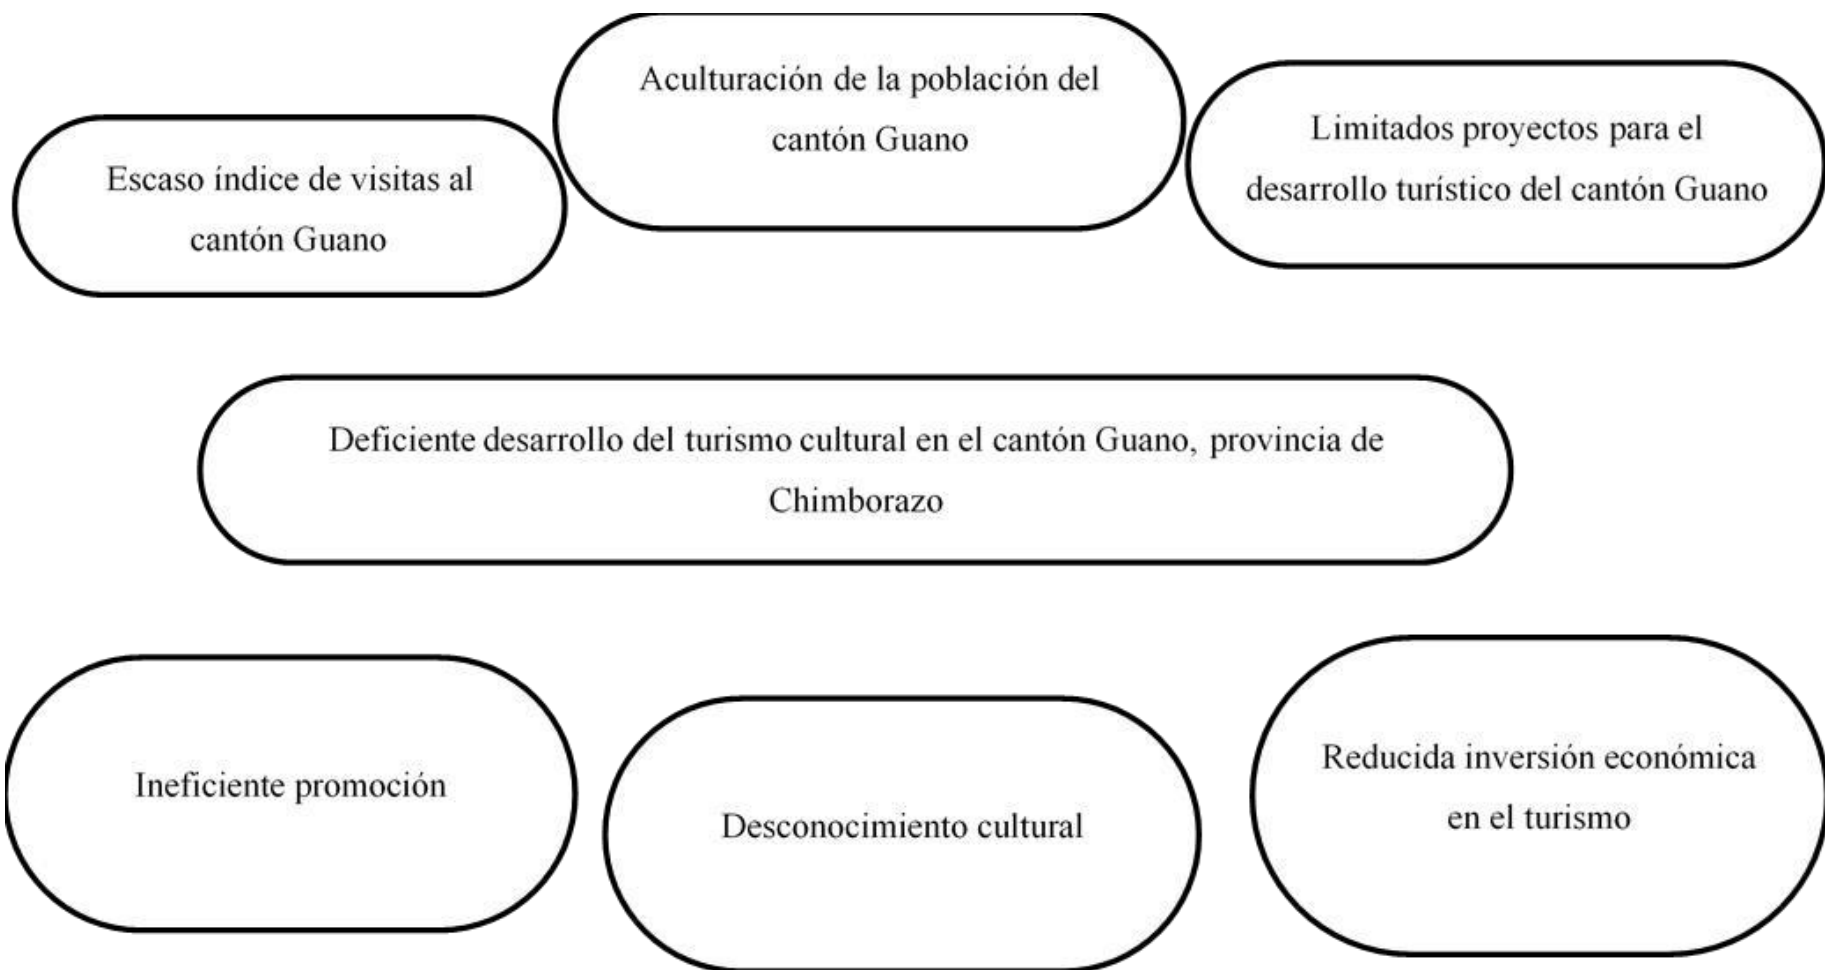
Escaso índice de visitas al cantón Guano

Aculturación de la población del cantón Guano

Limitados proyectos para el desarrollo turístico del cantón Guano

Deficiente desarrollo del turismo cultural en el cantón Guano, provincia de Chimborazo

Ineficiente promoción

Desconocimiento cultural

Reducida inversión económica en el turismo